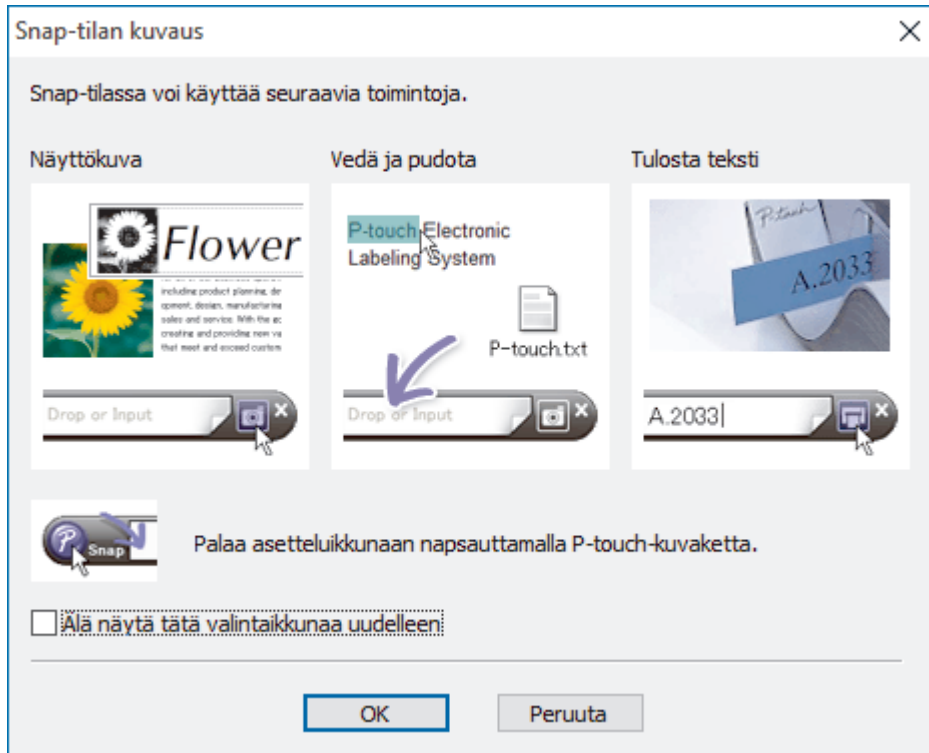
Snap-tilan kuvaus

Snap-tilassa voi käyttää seuraavia toimintoja.

Näyttökuva

Flower

including product planning, de opment, design, manufacturing sales and service. With the ec creating and providing new va that meet and exceed custom

Drop or Input

Vedä ja pudota

P-touch Electronic Labeling System

P-touch.txt

Drop or Input

Tulosta teksti

P-touch

A.2033

A.2033

Snap

Palaa asetteluikkunaan napsauttamalla P-touch-kuvaketta.

Älä näytä tätä valintaikkunaa uudelleen

OK

Peruuta